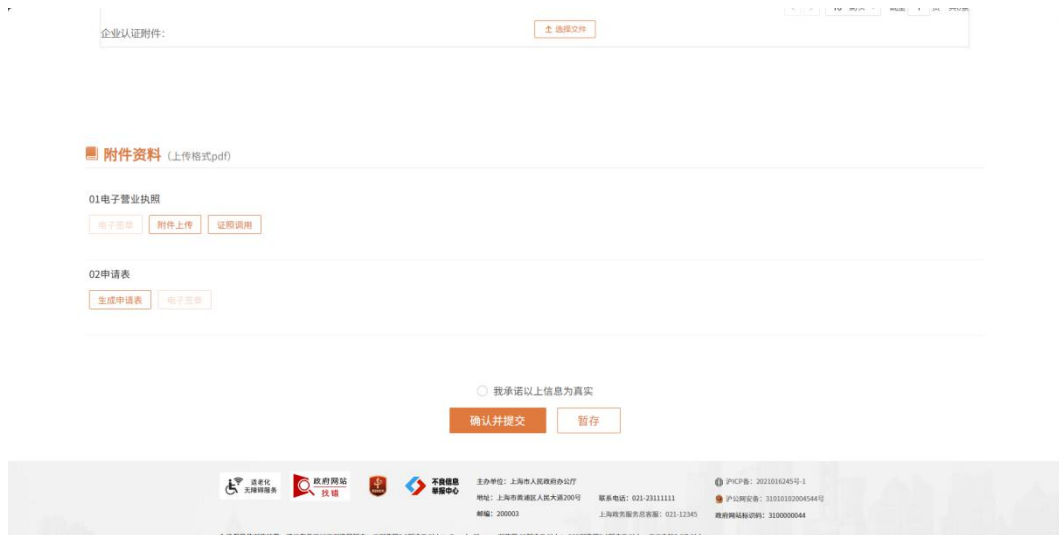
企业认证附件：

选择文件

附件资料（上传格式pdf）

01电子营业执照

电子签章 附件上传 证照调用

02申请表

生成申请表 电子签章

我承诺以上信息为真实

确认并提交 暂存

适老化 无障碍服务

政府网站 找错

不良信息 举报中心

主办单位：上海市人民政府办公厅

地址：上海市黄浦区人民大道200号

邮编：200003

联系电话：021-23111111

上海政务服务总客服：021-12345

沪ICP备：2021016245号-1

沪公网安备：31010102004544号

政府网站标识码：3100000044